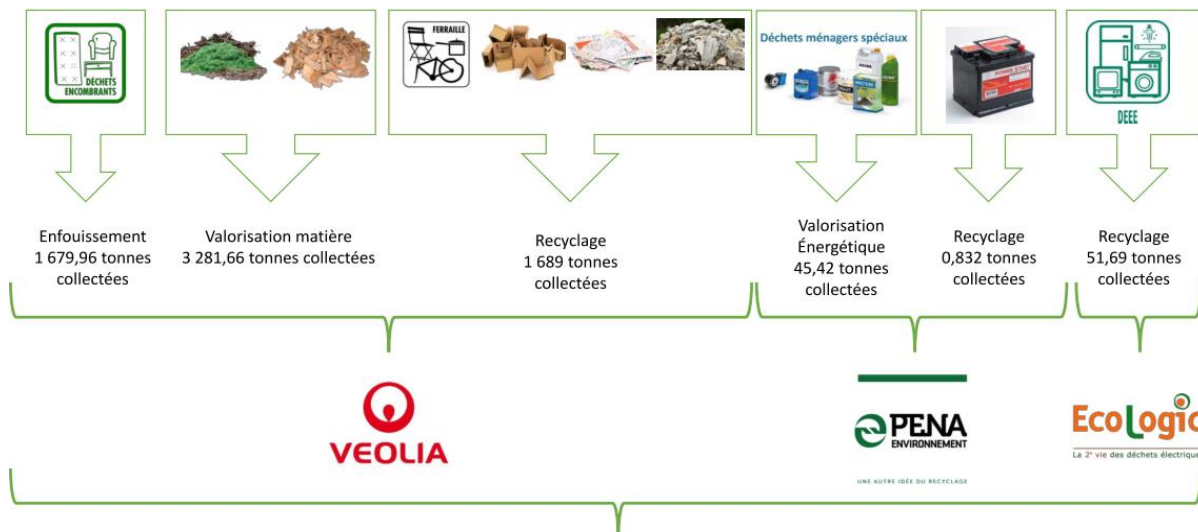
DÉCHETS ENCOMBRANTS

FERRAILLE

Déchets ménagers spéciaux

DEEE

Enfouissement
1 679,96 tonnes collectées

Valorisation matière
3 281,66 tonnes collectées

Recyclage
1 689 tonnes collectées

Valorisation Énergétique
45,42 tonnes collectées

Recyclage
0,832 tonnes collectées

Recyclage
51,69 tonnes collectées

VEOLIA

PENA ENVIRONNEMENT
UNE AUTRE IDÉE DU RECYCLAGE

EcoLogic
La 2$^e$ vie des déchets électrique